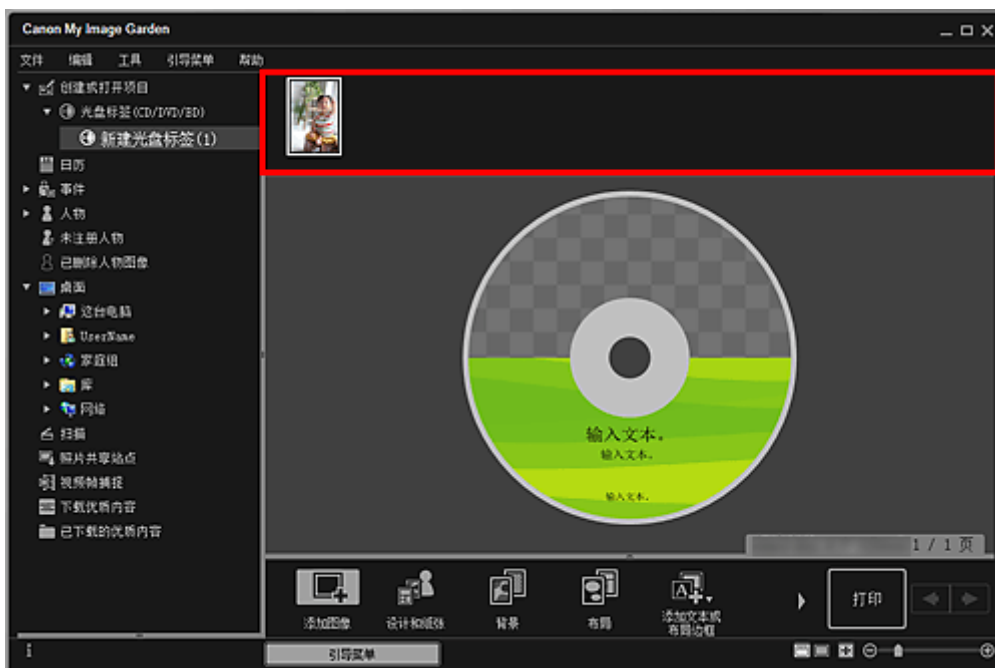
Canon My Image Garden

文件 编辑 工具 引导菜单 帮助

创建或打开项目
光盘标签(CD/DVD/BD)
新建光盘标签(1)
日历
事件
人物
未注册人物
已删除人物图像
桌面
这台电脑
UserName
家庭组
库
网络
扫描
照片共享站点
视频帧捕捉
下载优质内容
已下载的优质内容

输入文本。
输入文本。
输入文本。

1 / 1 页

添加图像
设计和纸张
背景
布局
添加文本或布局边框
打印

引导菜单